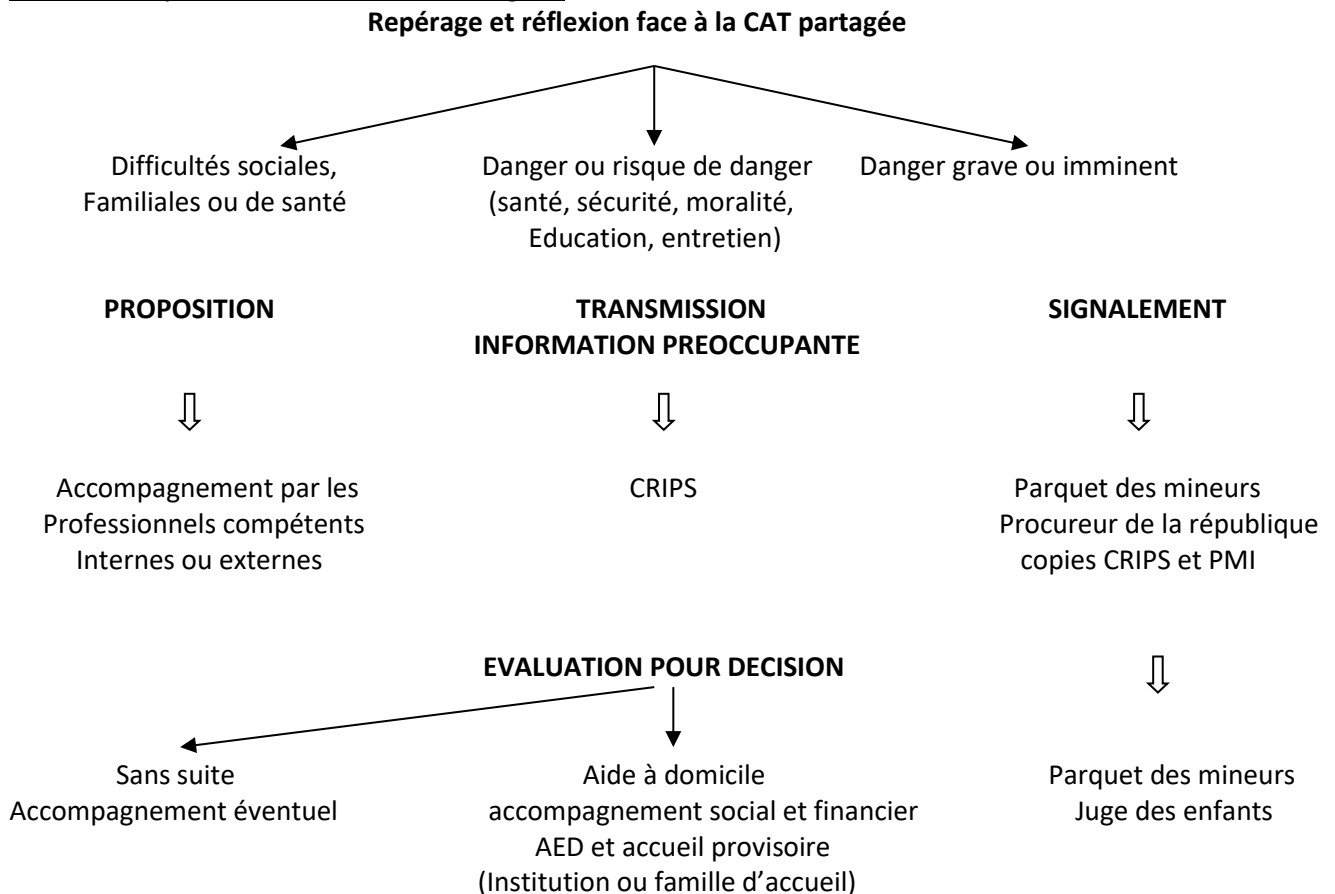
Repérage et réflexion face à la CAT partagée

Difficultés sociales, Familiales ou de santé

Danger ou risque de danger (santé, sécurité, moralité, Education, entretien)

Danger grave ou imminent

PROPOSITION

TRANSMISSION INFORMATION PREOCCUPANTE

SIGNALEMENT

Accompagnement par les Professionnels compétents Internes ou externes

CRIPS

Parquet des mineurs Procureur de la république copies CRIPS et PMI

EVALUATION POUR DECISION

Sans suite Accompagnement éventuel

Aide à domicile accompagnement social et financier AED et accueil provisoire (Institution ou famille d'accueil)

Parquet des mineurs Juge des enfants